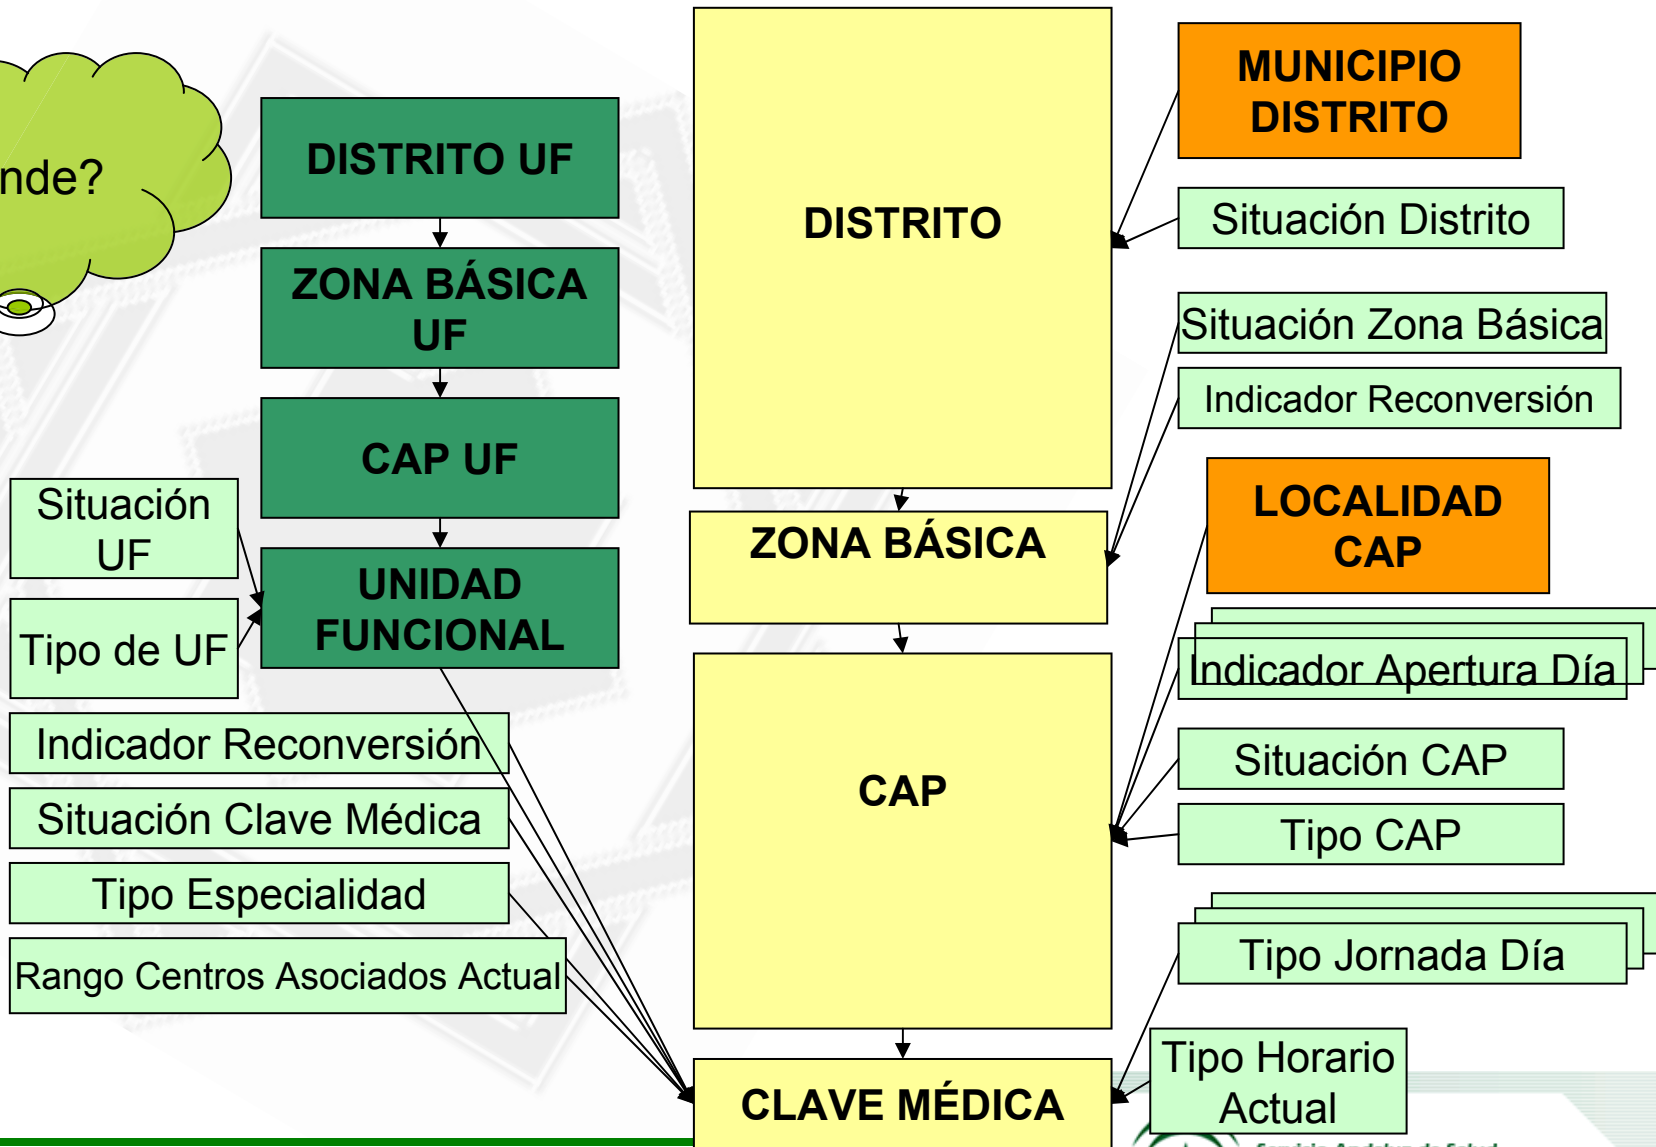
nde?

DISTRITO UF

ZONA BÁSICA UF

CAP UF

UNIDAD FUNCIONAL

Situación UF

Tipo de UF

Indicador Reconversión

Situación Clave Médica

Tipo Especialidad

Rango Centros Asociados Actual

DISTRITO

ZONA BÁSICA

CAP

CLAVE MÉDICA

MUNICIPIO DISTRITO

Situación Distrito

Situación Zona Básica

Indicador Reconversión

LOCALIDAD CAP

Indicador Apertura Día

Situación CAP

Tipo CAP

Tipo Jornada Día

Tipo Horario Actual